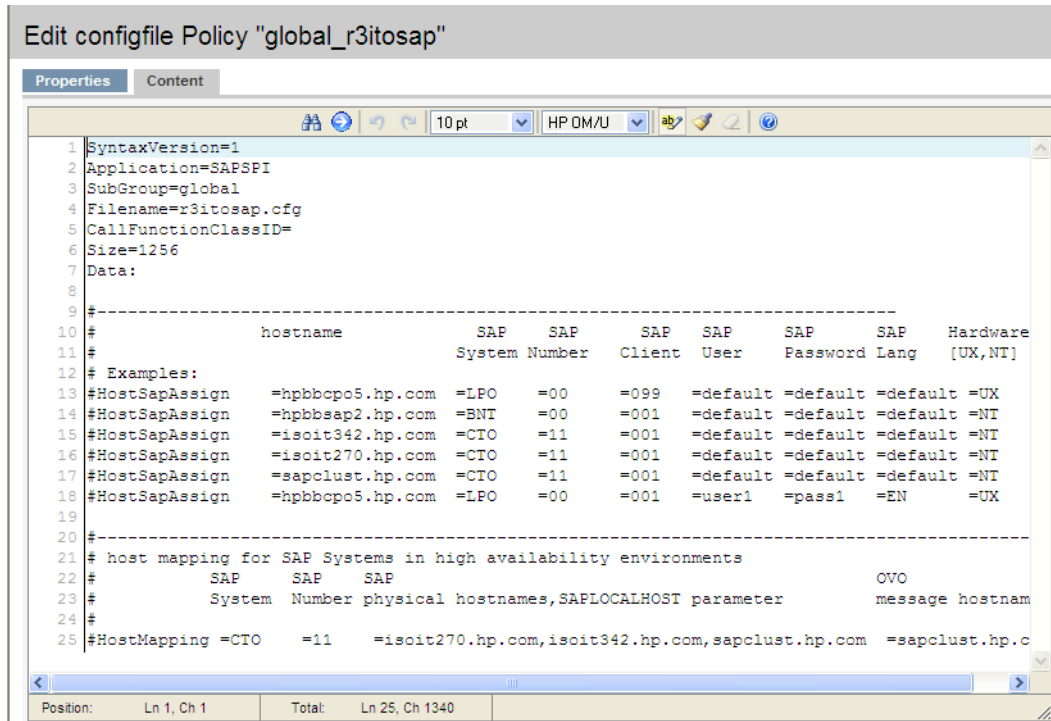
Edit configfile Policy "global_r3itosap"

Properties | Content

10 pt | HP OM/U

1 SyntaxVersion=1
2 Application=SAPSPI
3 SubGroup=global
4 Filename=r3itosap.cfg
5 CallFunctionClassID=
6 Size=1256
7 Data:
8
9 #---------------------------------------------------------------------------
10 # hostname SAP SAP SAP SAP SAP SAP Hardware
11 # System Number Client User Password Lang [UX,NT]
12 # Examples:
13 #HostSapAssign =hpbbcpo5.hp.com =LPO =00 =099 =default =default =default =UX
14 #HostSapAssign =hpbbsap2.hp.com =BNT =00 =001 =default =default =default =NT
15 #HostSapAssign =isoit342.hp.com =CTO =11 =001 =default =default =default =NT
16 #HostSapAssign =isoit270.hp.com =CTO =11 =001 =default =default =default =NT
17 #HostSapAssign =sapclust.hp.com =CTO =11 =001 =default =default =default =NT
18 #HostSapAssign =hpbbcpo5.hp.com =LPO =00 =001 =user1 =pass1 =EN =UX
19
20 #---------------------------------------------------------------------------
21 # host mapping for SAP Systems in high availability environments
22 # SAP SAP SAP OVO
23 # System Number physical hostnames,SAPLOCALHOST parameter message hostnam
24 #
25 #HostMapping =CTO =11 =isoit270.hp.com,isoit342.hp.com,sapclust.hp.com =sapclust.hp.c

Position: Ln 1, Ch 1 Total: Ln 25, Ch 1340